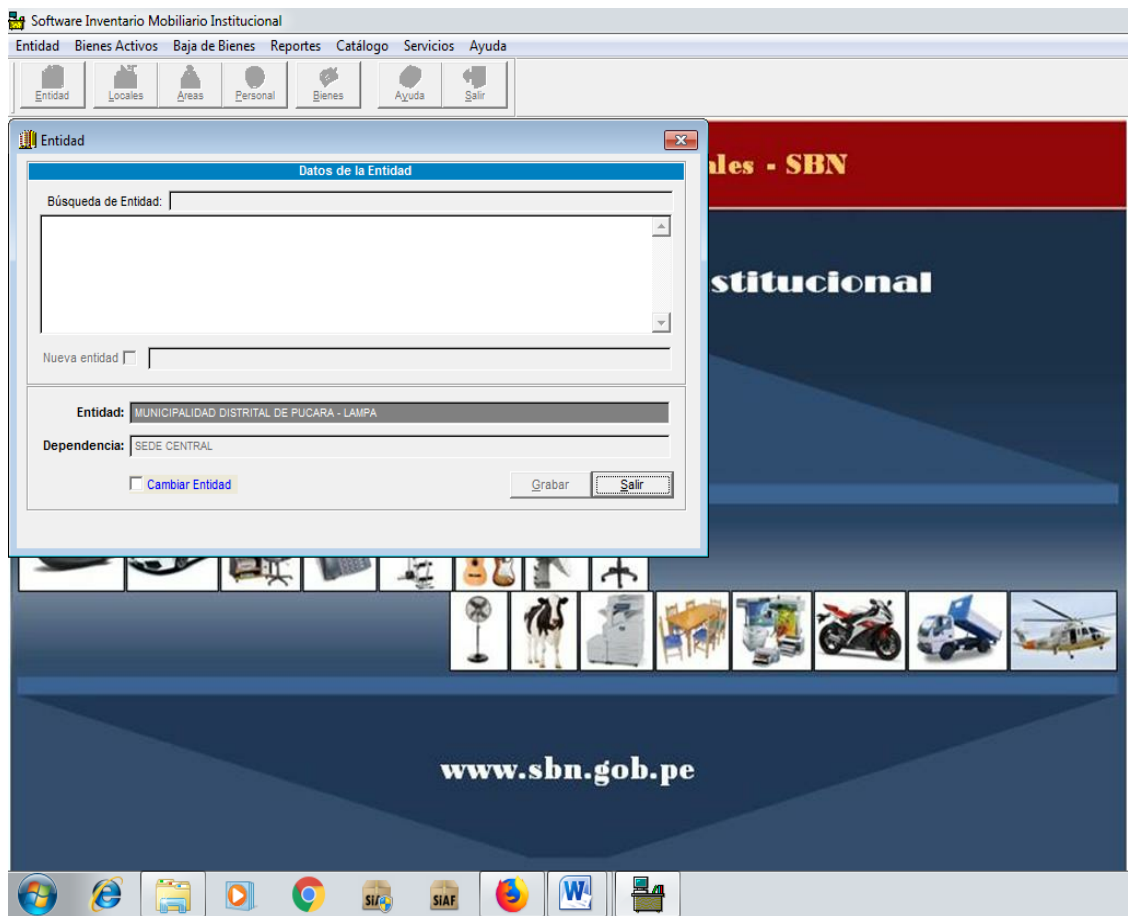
Software Inventario Mobiliario Institucional

Entidad Bienes Activos Baja de Bienes Reportes Catálogo Servicios Ayuda

Entidad Locales Areas Personal Bienes Ayuda Salir

Entidad

Datos de la Entidad

Búsqueda de Entidad:

Nueva entidad

Entidad: MUNICIPALIDAD DISTRITAL DE PUCARA - LAMPA

Dependencia: SEDE CENTRAL

Cambiar Entidad

Grabar Salir

les - SBN

stitucional

www.sbn.gob.pe

SIAF